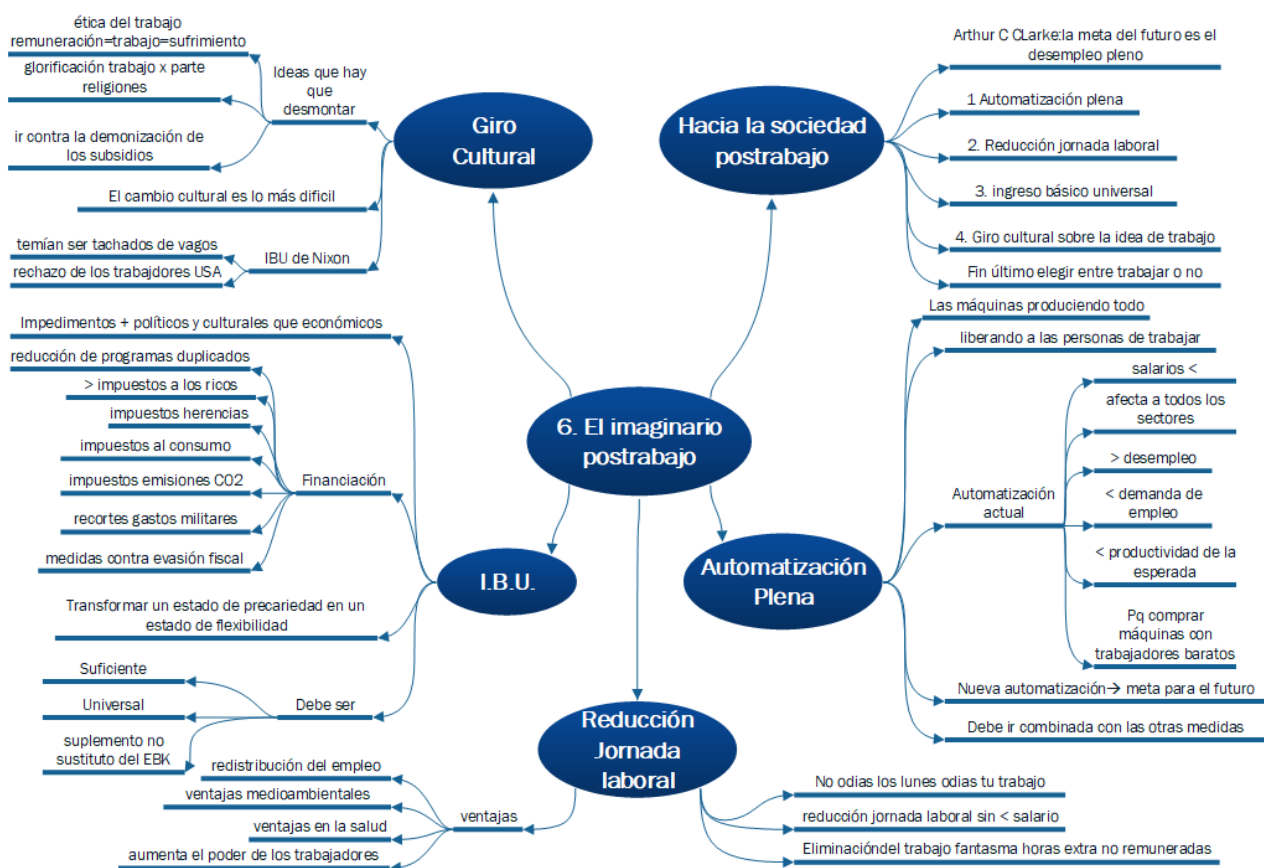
6. El imaginario postrabajo

Giro Cultural

Ideas que hay que desmontar
ética del trabajo remuneración=trabajo=sufrimiento
glorificación trabajo x parte religiones
ir contra la demonización de los subsidios
El cambio cultural es lo más dificil
IBU de Nixon
temían ser tachados de vagos
rechazo de los trabajdores USA

Hacia la sociedad postrabajo

Arthur C CLarke:la meta del futuro es el desempleo pleno
1 Automatización plena
2. Reducción jornada laboral
3. ingreso básico universal
4. Giro cultural sobre la idea de trabajo
Fin último elegir entre trabajar o no

I.B.U.

Impedimentos + políticos y culturales que económicos
Financiación
reducción de programas duplicados
> impuestos a los ricos
impuestos herencias
impuestos al consumo
impuestos emisiones CO2
recortes gastos militares
medidas contra evasión fiscal
Transformar un estado de precariedad en un estado de flexibilidad
Debe ser
Suficiente
Universal
suplemento no sustituto del EBK

Automatización Plena

Las máquinas produciendo todo
liberando a las personas de trabajar
Automatización actual
salarios <
afecta a todos los sectores
> desempleo
< demanda de empleo
< productividad de la esperada
Pq comprar máquinas con trabajadores baratos
Nueva automatización→ meta para el futuro
Debe ir combinada con las otras medidas

Reducción Jornada laboral

ventajas
redistribución del empleo
ventajas medioambientales
ventajas en la salud
aumenta el poder de los trabajadores
No odias los lunes odias tu trabajo
reducción jornada laboral sin < salario
Eliminacióndel trabajo fantasma horas extra no remuneradas